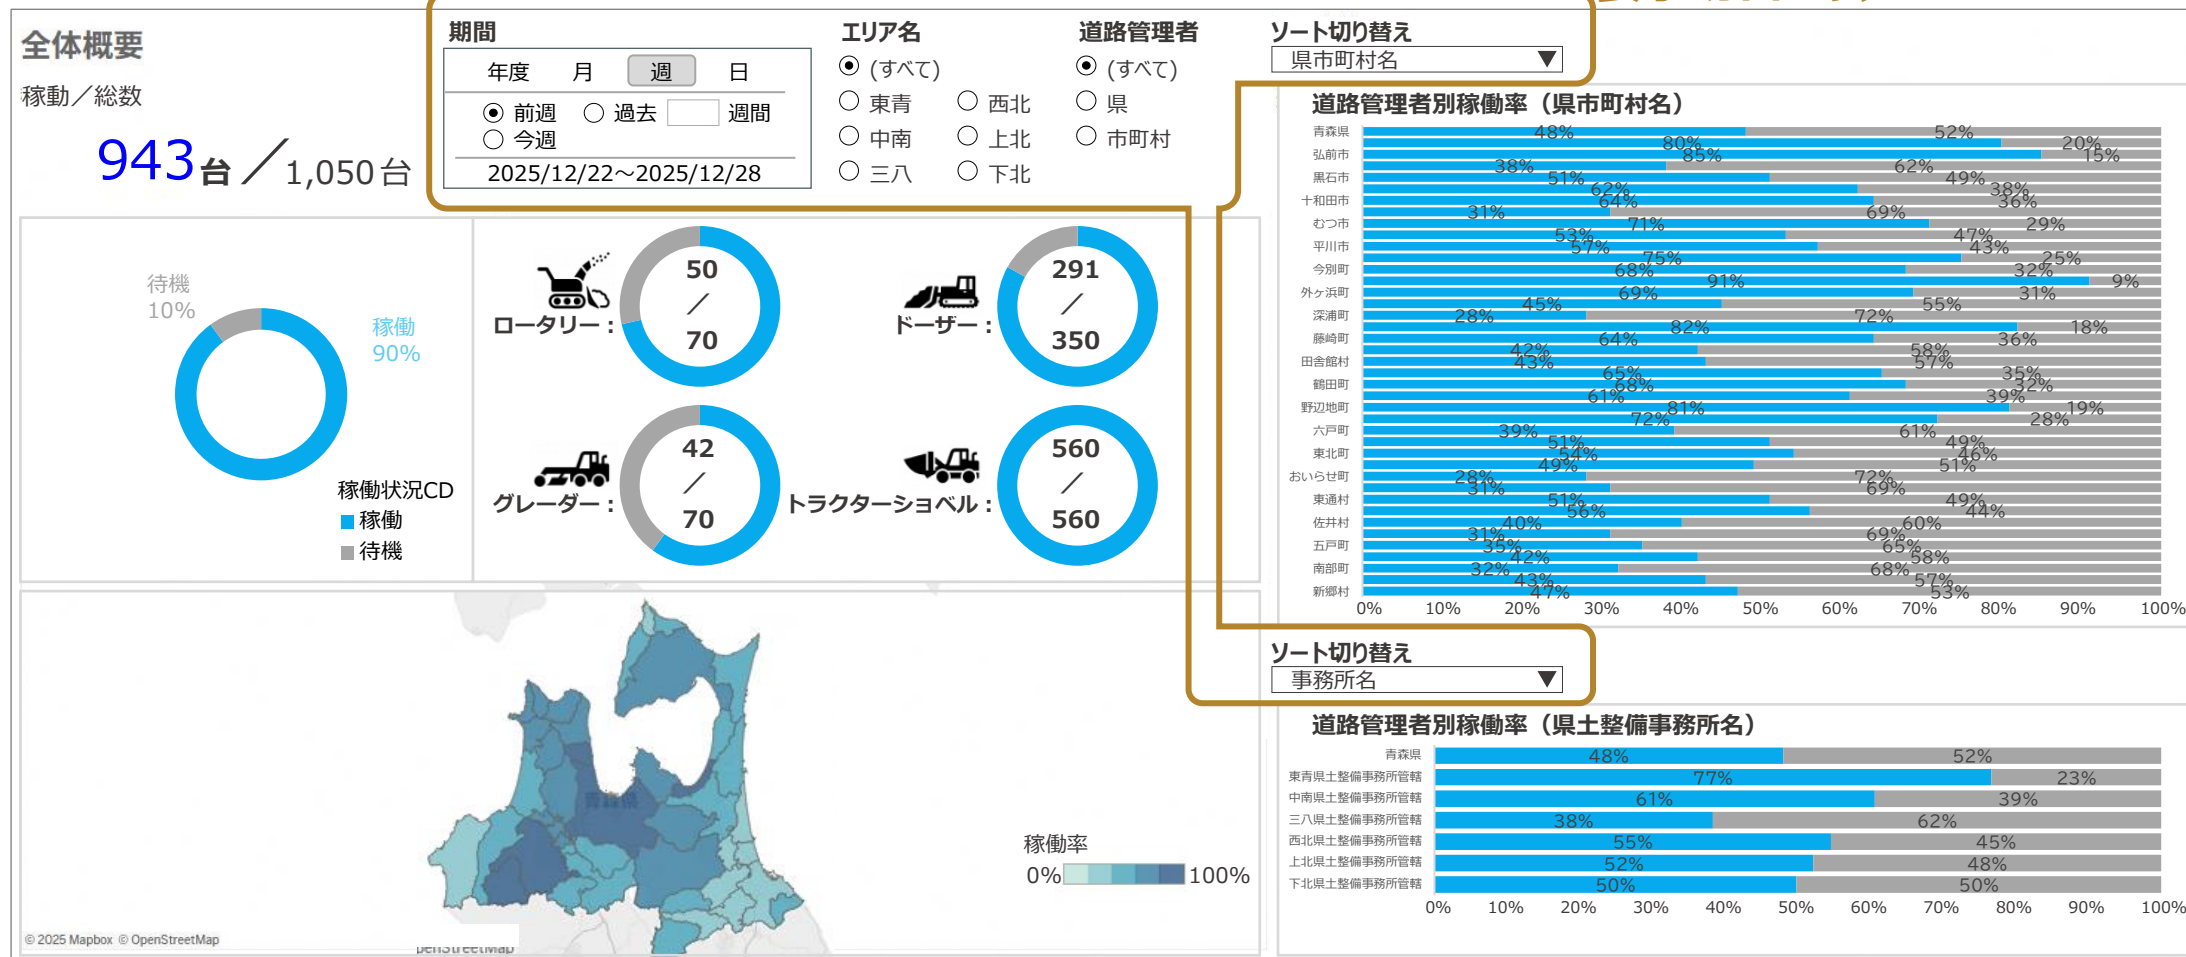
全体概要

稼動／総数

943台／1,050台

期間

年度　月　週　日

◉ 前週　○ 過去　　週間
○ 今週

2025/12/22～2025/12/28

エリア名

◉ (すべて)
○ 東青　○ 西北
○ 中南　○ 上北
○ 三八　○ 下北

道路管理者

◉ (すべて)
○ 県
○ 市町村

ソート切り替え
県市町村名

待機
10%

稼働
90%

稼働状況CD
稼働
待機

ロータリー：50／70

ドーザー：291／350

グレーダー：42／70

トラクターショベル：560／560

道路管理者別稼働率（県市町村名）

青森県 48% 52%
弘前市 80% 20%
黒石市 85% 15%
十和田市 38% 62%
むつ市 51% 49%
平川市 62% 38%
今別町 64% 36%
外ヶ浜町 31% 69%
深浦町 71% 29%
藤崎町 53% 47%
田舎館村 57% 43%
鶴田町 75% 25%
野辺地町 68% 32%
六戸町 91% 9%
東北町 69% 31%
おいらせ町 45% 55%
東通村 28% 72%
佐井村 82% 18%
五戸町 64% 36%
南部町 42% 58%
新郷村 43% 57%
65% 35%
68% 32%
61% 39%
81% 19%
72% 28%
39% 61%
51% 49%
54% 46%
49% 51%
28% 72%
31% 69%
51% 49%
56% 44%
40% 60%
31% 69%
35% 65%
42% 58%
32% 68%
43% 57%
47% 53%

0% 10% 20% 30% 40% 50% 60% 70% 80% 90% 100%

ソート切り替え
事務所名

道路管理者別稼働率（県土整備事務所名）

| | | |
|---|---|---|
| 青森県 | 48% | 52% |
| 東青県土整備事務所管轄 | 77% | 23% |
| 中南県土整備事務所管轄 | 61% | 39% |
| 三八県土整備事務所管轄 | 38% | 62% |
| 西北県土整備事務所管轄 | 55% | 45% |
| 上北県土整備事務所管轄 | 52% | 48% |
| 下北県土整備事務所管轄 | 50% | 50% |

0% 10% 20% 30% 40% 50% 60% 70% 80% 90% 100%

青森県

稼働率
0%　100%

© 2025 Mapbox © OpenStreetMap